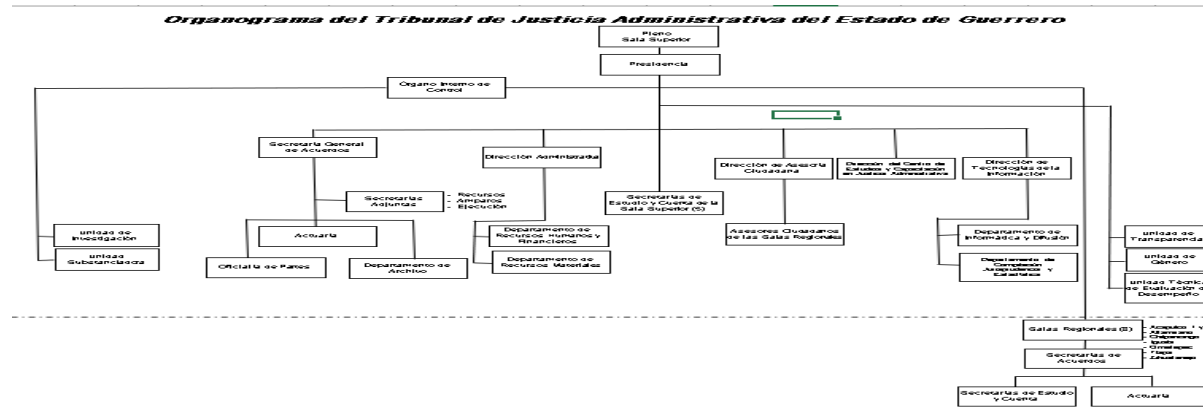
Organograma del Tribunal de Justicia Administrativa del Estado de Guerrero

Pleno
Sala Superior

Presidencia

Órgano Interno de Control

Secretaría General de Acuerdos

Dirección Administrativa

Secretarías de Estudio y Cuenta de la Sala Superior (5)

Dirección de Asesoría Ciudadana

Dirección del Centro de Estudios y Capacitación en Justicia Administrativa

Dirección de Tecnologías de la Información

Secretarías Adjuntas
- Recursos
- Amparos
- Ejecución

Unidad de Investigación

Unidad Substanciadora

Actuaría

Oficialía de Partes

Departamento de Archivo

Departamento de Recursos Humanos y Financieros

Departamento de Recursos Materiales

Asesores Ciudadanos de las Salas Regionales

Departamento de Informática y Difusión

Departamento de Compilación Jurisprudencia y Estadística

Unidad de Transparencia

Unidad de Género

Unidad Técnica de Evaluación del Desempeño

Salas Regionales (8)
- Acapulco I y II
- Altamirano
- Chilpancingo
- Iguala
- Ometepec
- Tlapa
- Zihuatanejo

Secretarías de Acuerdos

Secretarías de Estudio y Cuenta

Actuaría